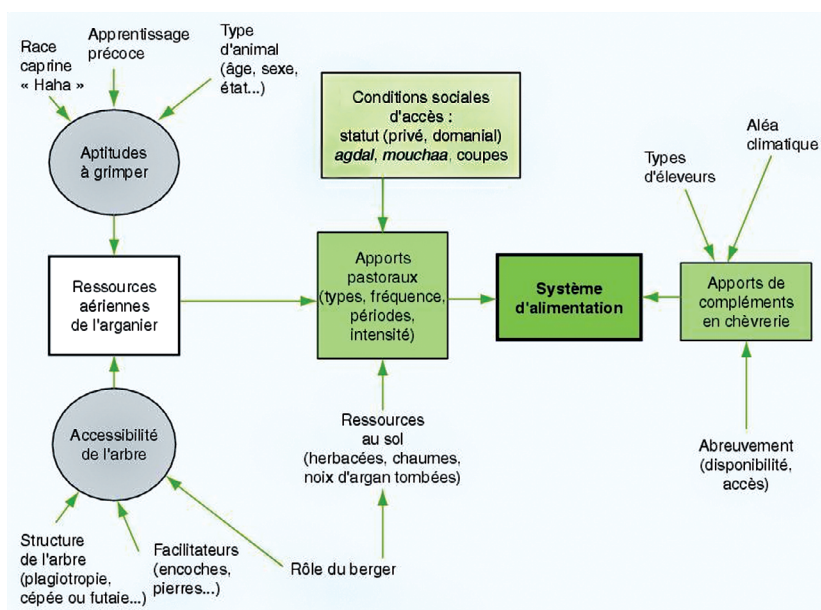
Race caprine « Haha »

Apprentissage précoce

Type d'animal (âge, sexe, état...)

Aptitudes à grimper

Conditions sociales d'accès : statut (privé, domanial) *agdal*, *mouchaa*, coupes

Types d'éleveurs

Aléa climatique

Ressources aériennes de l'arganier

Apports pastoraux (types, fréquence, périodes, intensité)

Système d'alimentation

Apports de compléments en chèvrerie

Accessibilité de l'arbre

Ressources au sol (herbacées, chaumes, noix d'argan tombées)

Abreuvement (disponibilité, accès)

Structure de l'arbre (plagiotropie, cépée ou futaie...)

Facilitateurs (encoches, pierres...)

Rôle du berger